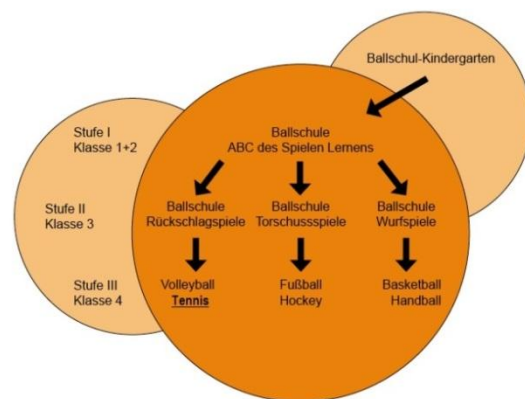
Ballschul-Kindergarten

Stufe I
Klasse 1+2

Stufe II
Klasse 3

Stufe III
Klasse 4

Ballschule
ABC des Spielen Lernens

Ballschule
Rückschlagspiele

Ballschule
Torschussspiele

Ballschule
Wurfspiele

Volleyball
Tennis

Fußball
Hockey

Basketball
Handball